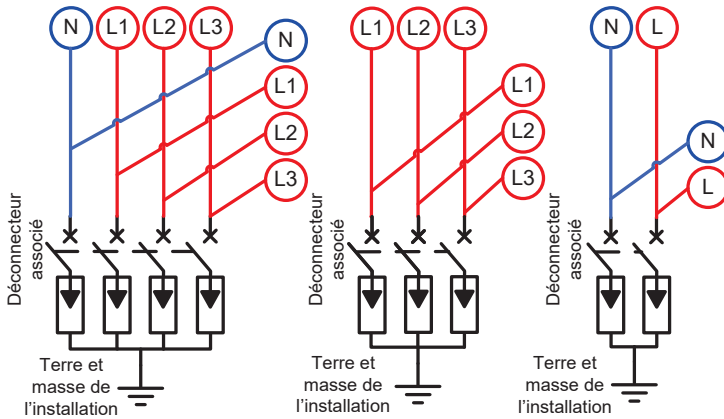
N L1 L2 L3
N
L1
L2
L3
Déconnecteur associé
Terre et masse de l'installation

L1 L2 L3
L1
L2
L3
Déconnecteur associé
Terre et masse de l'installation

N L
N
L
Déconnecteur associé
Terre et masse de l'installation